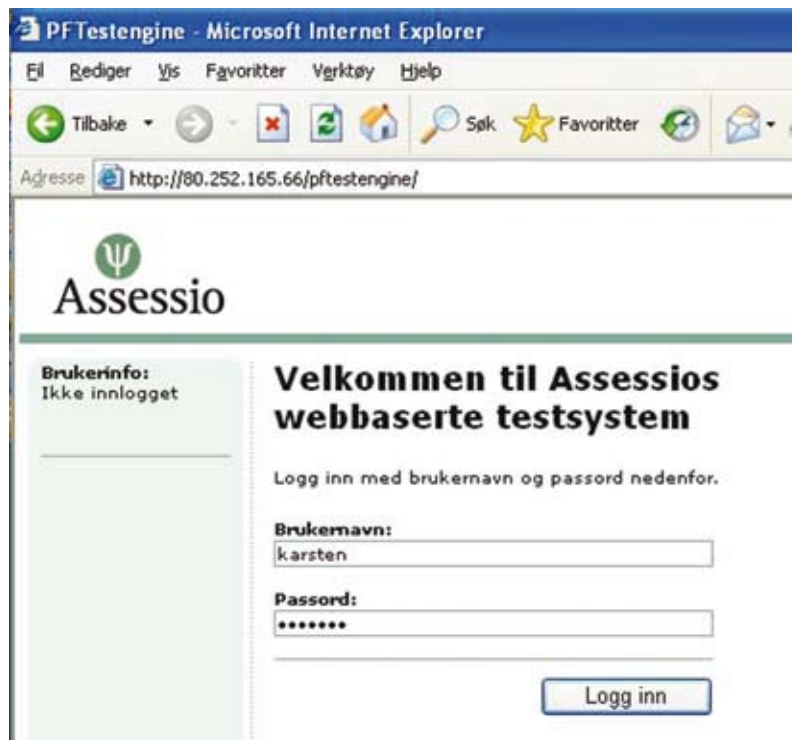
PFTestengine - Microsoft Internet Explorer

Fil Rediger Vis Favoritter Verktøy Hjelp

Tilbake Søk Favoritter

Adresse http://80.252.165.66/pftestengine/

Ψ
Assessio

Brukerinfo:
Ikke innlogget

Velkommen til Assessios webbaserte testsystem

Logg inn med brukernavn og passord nedenfor.

Brukernavn:
karsten

Passord:
•••••••

Logg inn